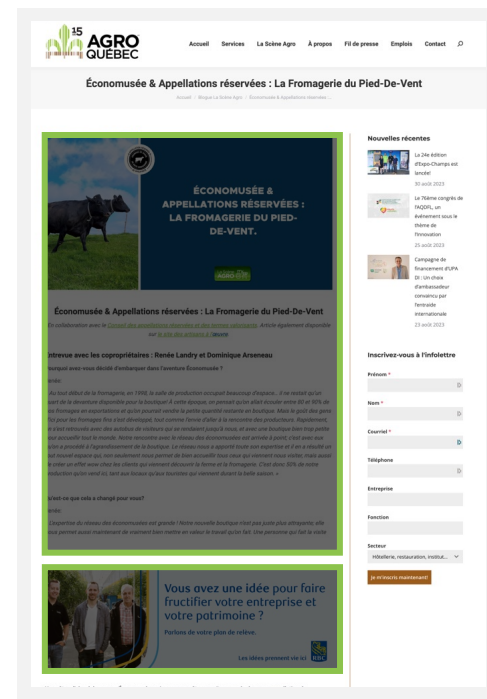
15 AGRO QUÉBEC

Accueil Services La Scène Agro À propos Fil de presse Emplois Contact

Économusée & Appellations réservées : La Fromagerie du Pied-De-Vent

Accueil / Blogue La Scène Agro / Économusée & Appellations réservées ...

ÉCONOMUSÉE & APPELLATIONS RÉSERVÉES : LA FROMAGERIE DU PIED-DE-VENT.

AGRO

Économusée & Appellations réservées : La Fromagerie du Pied-De-Vent

En collaboration avec le Conseil des appellations réservées et des termes valorisants. Article également disponible sur le site des artisans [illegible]

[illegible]ntrevue avec les copropriétaires : Renée Landry et Dominique Arseneau

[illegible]urquoi avez-vous décidé d'embarquer dans l'aventure Économusée ?

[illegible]

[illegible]

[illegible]'est-ce que cela a changé pour vous?

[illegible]

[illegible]

Vous avez une idée pour faire fructifier votre entreprise et votre patrimoine ?

Parlons de votre plan de relève.

Les idées prennent vie ici RBC

Nouvelles récentes

La 24e édition d'Expo-Champs est lancée!
30 août 2023

Le 76ème congrès de l'AQDFL, un événement sous le thème de l'innovation
25 août 2023

Campagne de financement d'UPA DI : Un choix d'ambassadeur convaincu par l'entraide internationale
23 août 2023

Inscrivez-vous à l'infolettre

Prénom *

Nom *

Courriel *

Téléphone

Entreprise

Fonction

Secteur
Hôtellerie, restauration, institut...

Je m'inscris maintenant!